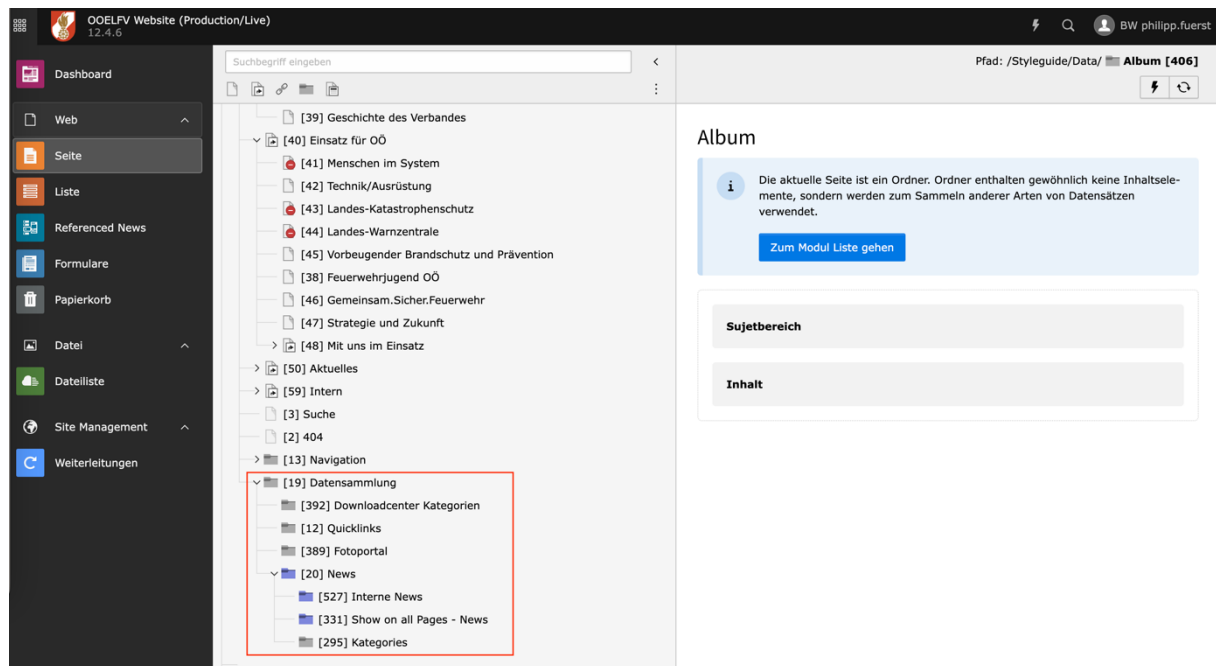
OOELFV Website (Production/Live)
12.4.6

BW philipp.fuerst

Dashboard

Web

Seite

Liste

Referenced News

Formulare

Papierkorb

Datei

Dateiliste

Site Management

Weiterleitungen

Suchbegriff eingeben

[39] Geschichte des Verbandes
[40] Einsatz für OÖ
[41] Menschen im System
[42] Technik/Ausrüstung
[43] Landes-Katastrophenschutz
[44] Landes-Warnzentrale
[45] Vorbeugender Brandschutz und Prävention
[38] Feuerwehrjugend OÖ
[46] Gemeinsam.Sicher.Feuerwehr
[47] Strategie und Zukunft
[48] Mit uns im Einsatz
[50] Aktuelles
[59] Intern
[3] Suche
[2] 404
[13] Navigation
[19] Datensammlung
[392] Downloadcenter Kategorien
[12] Quicklinks
[389] Fotoportal
[20] News
[527] Interne News
[331] Show on all Pages - News
[295] Kategories

Pfad: /Styleguide/Data/ Album [406]

Album

Die aktuelle Seite ist ein Ordner. Ordner enthalten gewöhnlich keine Inhaltselemente, sondern werden zum Sammeln anderer Arten von Datensätzen verwendet.

Zum Modul Liste gehen

Sujetbereich

Inhalt